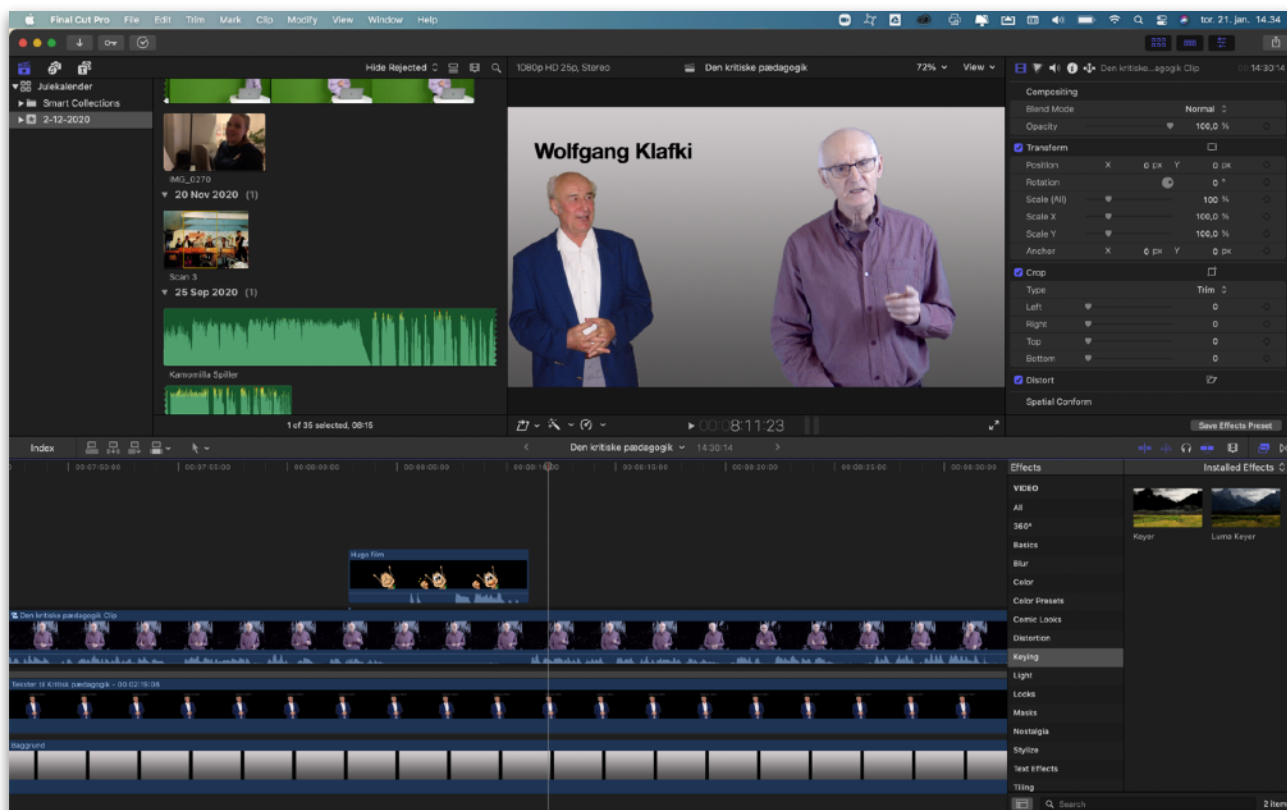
Final Cut Pro File Edit Trim Mark Clip Modify View Window Help

tor. 21. jan. 14.34

Julekalender
Smart Collections
2-12-2020

Hide Rejected

IMG_0270
20 Nov 2020 (1)
Scan 3
25 Sep 2020 (1)
Karavenilla Spiller

1 of 35 selected, 08:15

1080p HD 25p, Stereo
Den kritiske pædagogik
72% View

Wolfgang Klafki

00:08:11:23

Den kritiske...agogik Clip 14:30:14

Compositing
Blend Mode Normal
Opacity 100,0 %
Transform
Position X 0 px Y 0 px
Rotation 0 °
Scale (All) 100 %
Scale X 100,0 %
Scale Y 100,0 %
Anchor X 0 px Y 0 px
Crop
Type Trim
Left 0
Right 0
Top 0
Bottom 0
Distort
Spatial Conform

Save Effects Preset

Index

Den kritiske pædagogik 14:30:14

00:07:50:00 00:07:55:00 00:08:00:00 00:08:05:00 00:08:10:00 00:08:15:00 00:08:20:00 00:08:25:00 00:08:30:00

Hugo film
Den kritiske pædagogik Clip
Tekster til Kritisk pædagogik - 00:02:19:08
Baggrund

Effects
Installed Effects
VIDEO
All
360°
Basics
Blur
Color
Color Presets
Comic Looks
Distortion
Keying
Light
Looks
Masks
Nostalgia
Stylize
Text Effects
Tiling

Keyer
Luma Keyer

Search
2 items